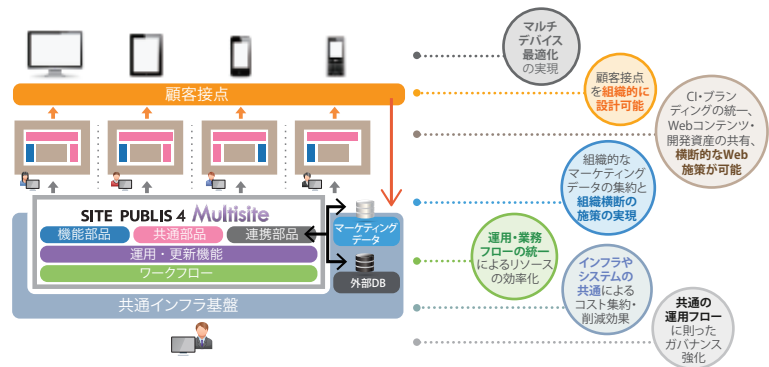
顧客接点

SITE PUBLIS 4 Multisite

機能部品

共通部品

連携部品

運用・更新機能

ワークフロー

マーケティングデータ

外部DB

共通インフラ基盤

マルチデバイス最適化の実現

顧客接点を組織的に設計可能

CI・ブランディングの統一、Webコンテンツ・開発資産の共有、横断的なWeb施策が可能

組織的なマーケティングデータの集約と組織横断の施策の実現

運用・業務フローの統一によるリソースの効率化

インフラやシステムの共通によるコスト集約・削減効果

共通の運用フローに則ったガバナンス強化